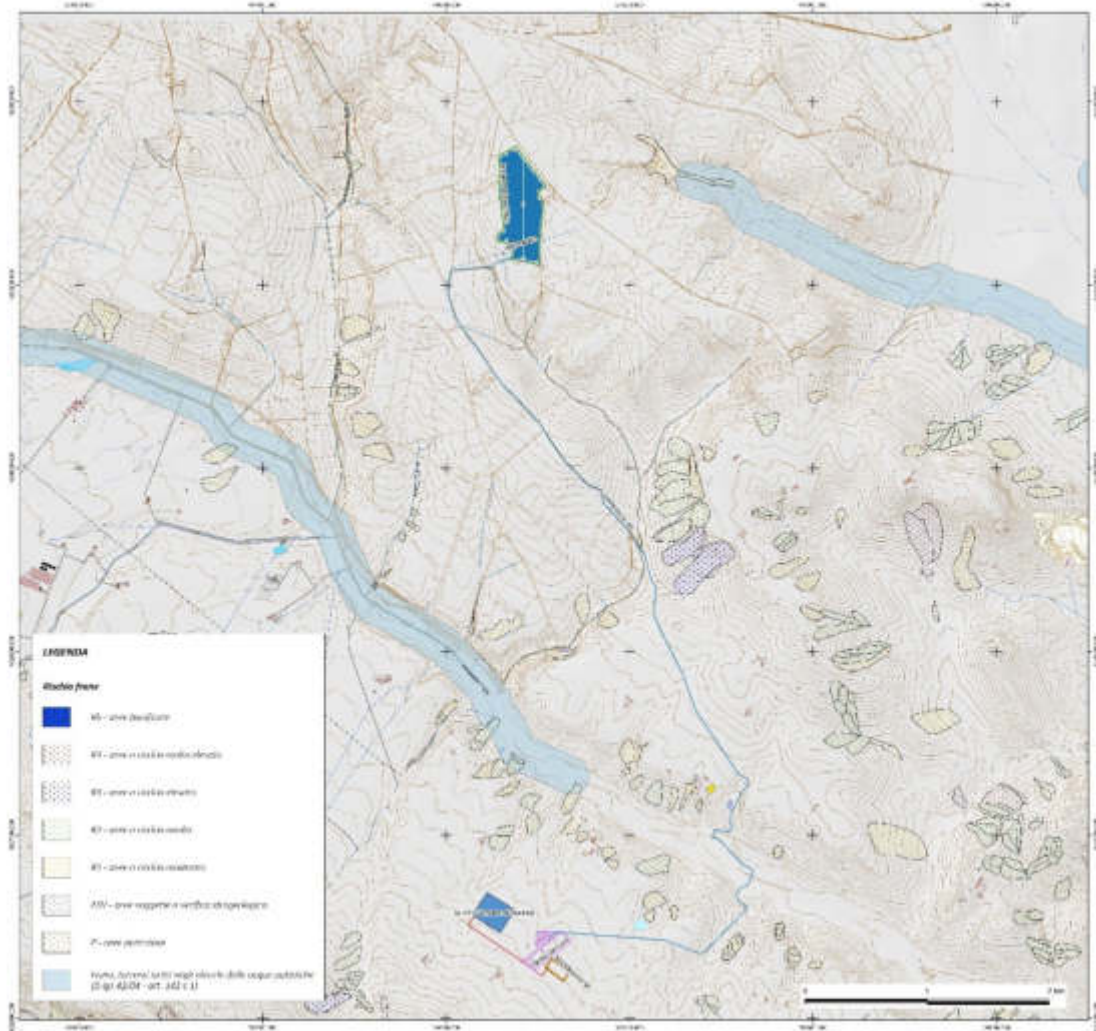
LEGENDA

Rischio frana

R5 – zone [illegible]

R4 – aree a rischio molto elevato

R3 – aree a rischio elevato

R2 – aree a rischio medio

R1 – aree a rischio moderato

ASV – aree soggette a verifica idrogeologica

P – aree pericolose

Fiumi, torrenti, corsi negli elenchi delle acque pubbliche (D.lgs 42/04 – art. 142 c.1)

0 1 2 km